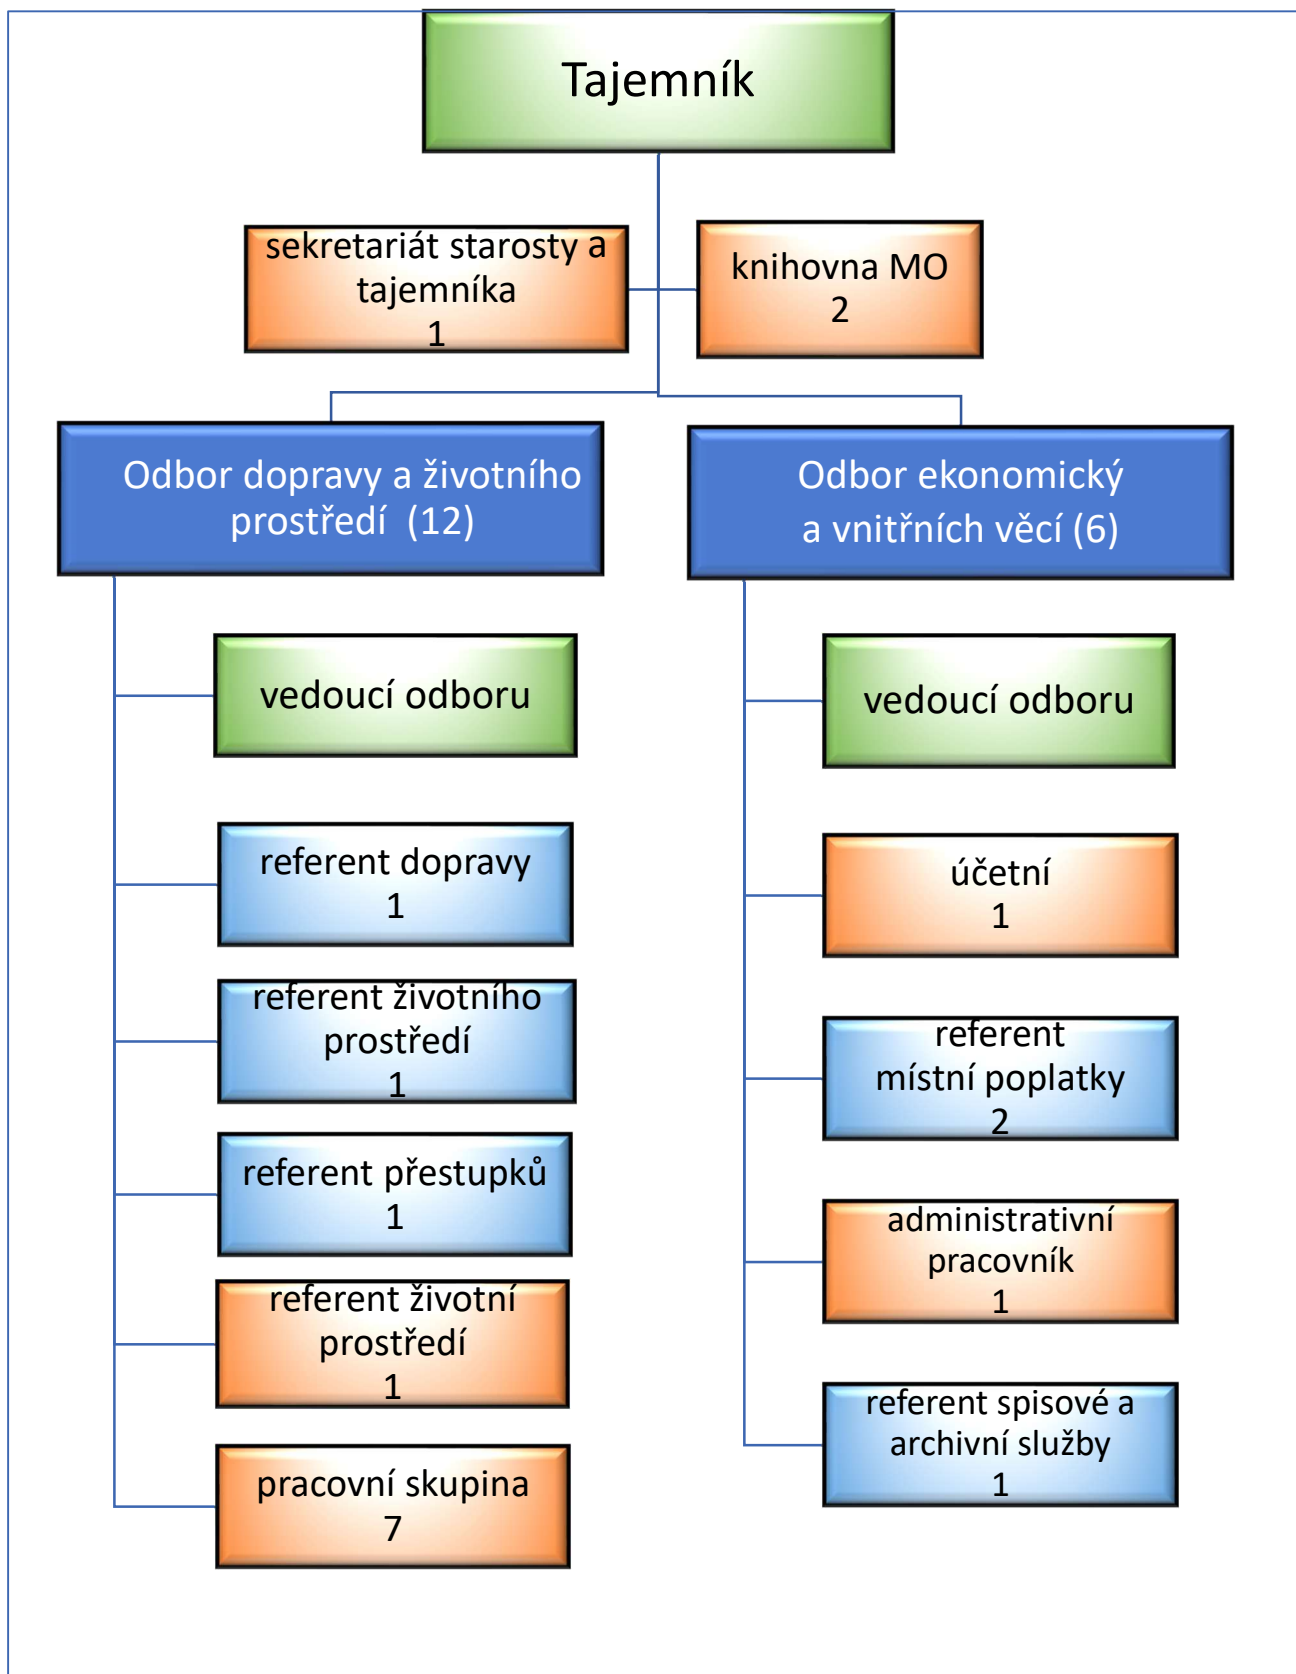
Tajemník

sekretariát starosty a tajemníka
1

knihovna MO
2

Odbor dopravy a životního prostředí (12)

Odbor ekonomický a vnitřních věcí (6)

vedoucí odboru

referent dopravy
1

referent životního prostředí
1

referent přestupků
1

referent životní prostředí
1

pracovní skupina
7

vedoucí odboru

účetní
1

referent místní poplatky
2

administrativní pracovník
1

referent spisové a archivní služby
1